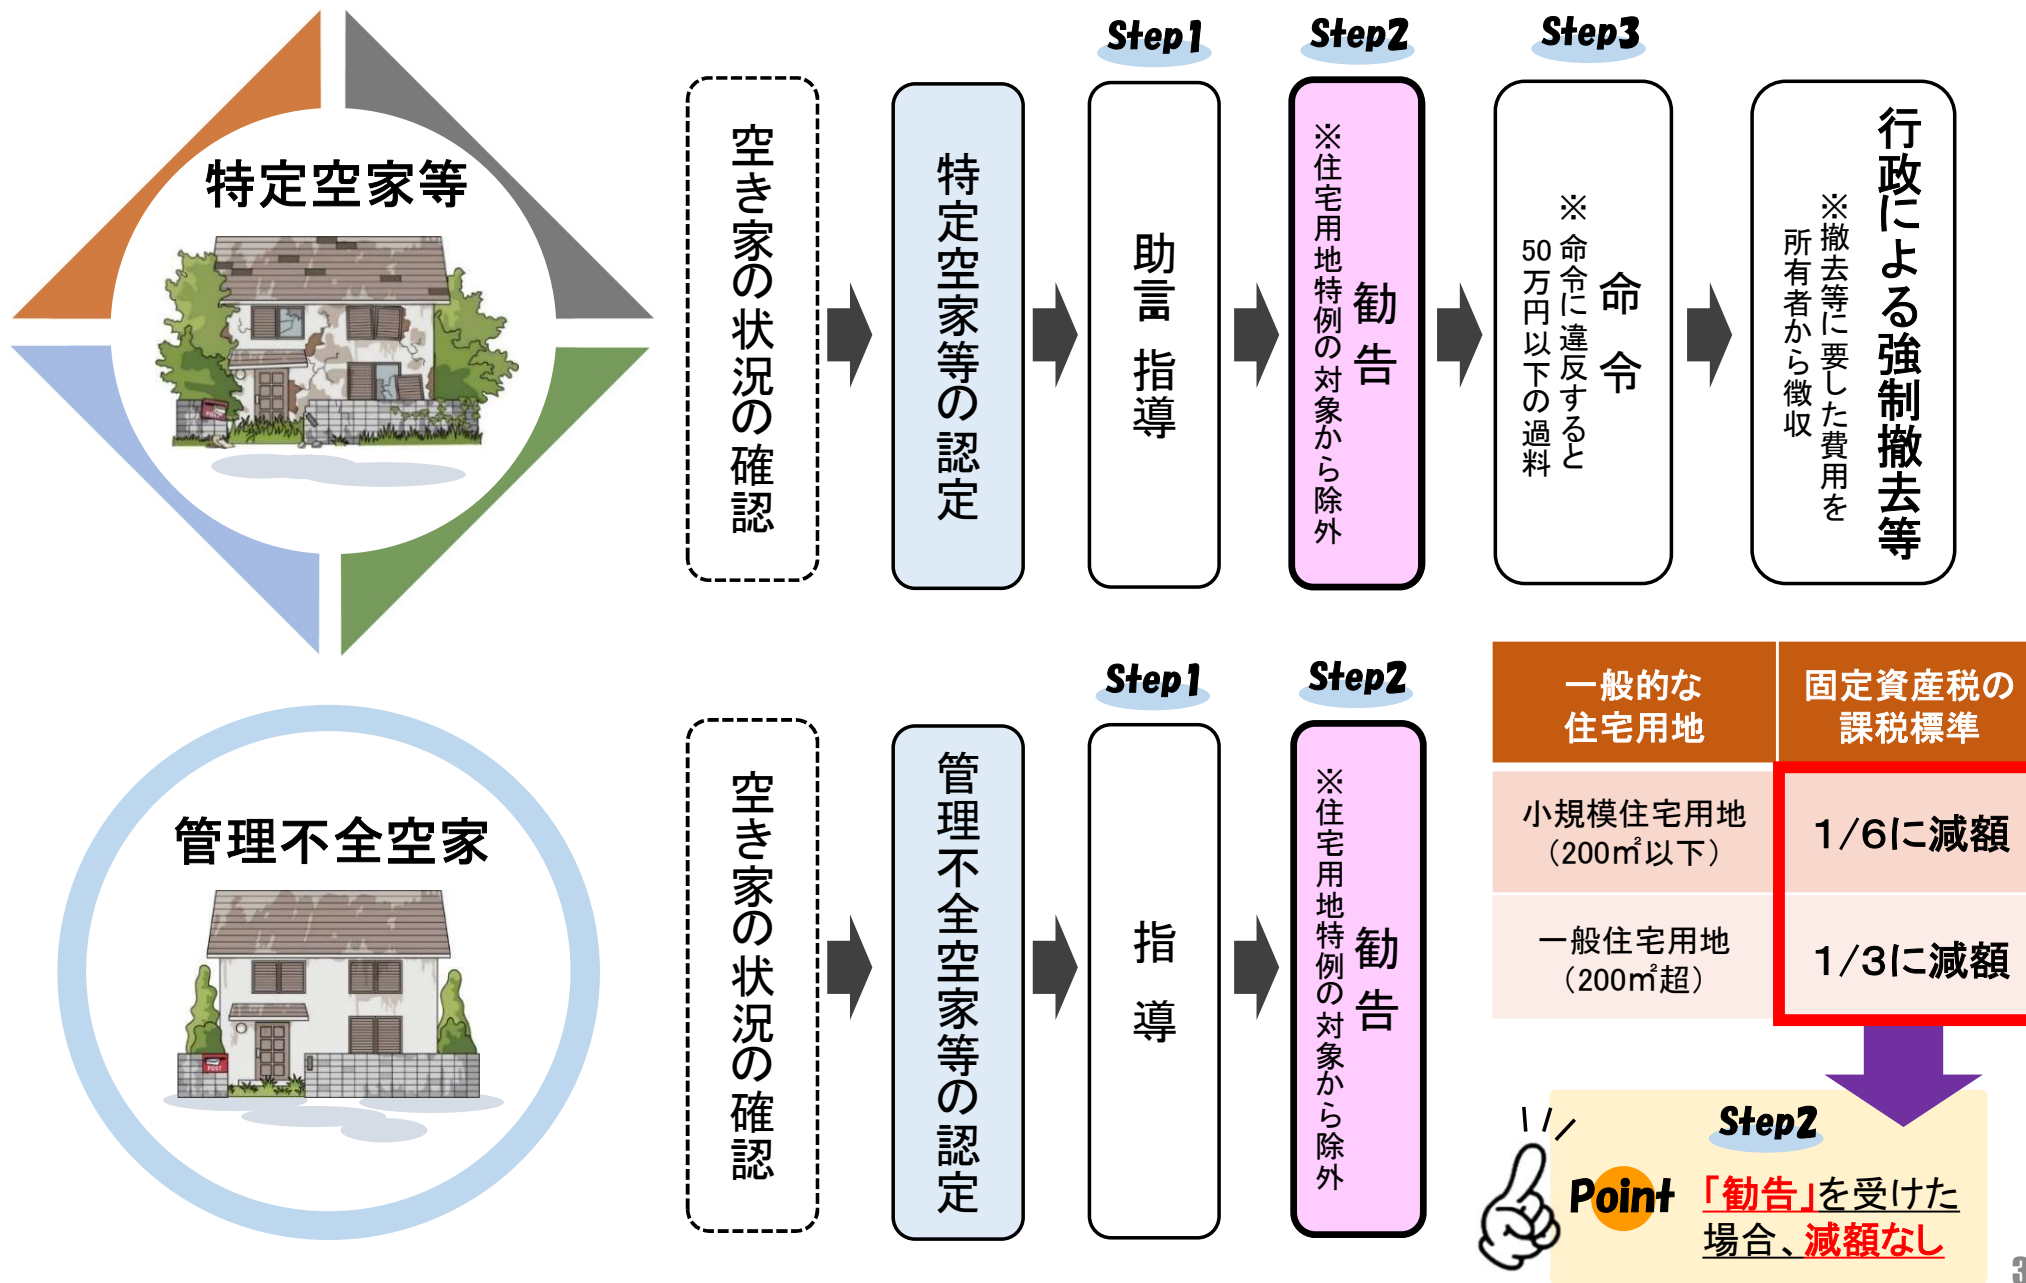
特定空家等

Step1 Step2 Step3

空き家の状況の確認

特定空家等の認定

助言 指導

勧告
※住宅用地特例の対象から除外

命令
※命令に違反すると50万円以下の過料

行政による強制撤去等
※撤去等に要した費用を所有者から徴収

管理不全空家

Step1 Step2

空き家の状況の確認

管理不全空家等の認定

指導

勧告
※住宅用地特例の対象から除外

| 一般的な住宅用地 | 固定資産税の課税標準 |
|---|---|
| 小規模住宅用地（200㎡以下） | 1/6に減額 |
| 一般住宅用地（200㎡超） | 1/3に減額 |

Step2
Point 「勧告」を受けた場合、減額なし

3